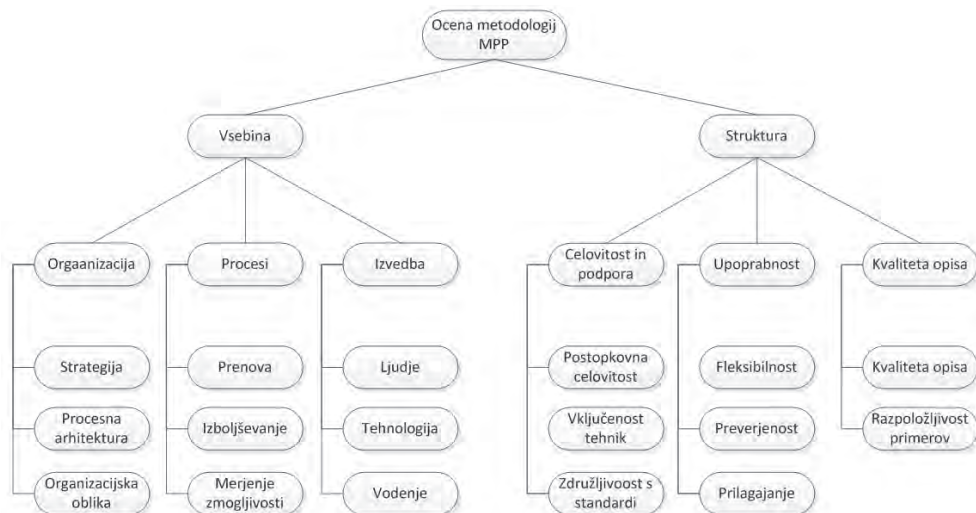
Ocena metodologij MPP

Vsebina

Struktura

Orgaanizacija

Strategija

Procesna arhitektura

Organizacijska oblika

Procesi

Prenova

Izboljševanje

Merjenje zmogljivosti

Izvedba

Ljudje

Tehnologija

Vodenje

Celovitost in podpora

Postopkovna celovitost

Vključenost tehnik

Združljivost s standardi

Upoprabnost

Fleksibilnost

Preverjenost

Prilagajanje

Kvaliteta opisa

Kvaliteta opisa

Razpoložljivost primerov